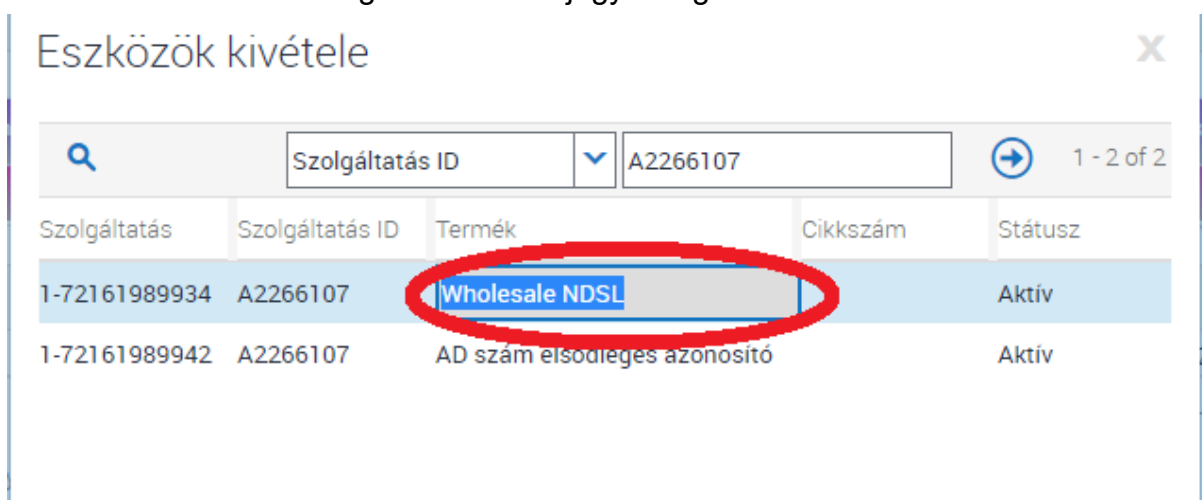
Eszközök kivétele

X

Szolgáltatás ID

A2266107

1 - 2 of 2

| Szolgáltatás | Szolgáltatás ID | Termék | Cikkszám | Státusz |
|---|---|---|---|---|
| 1-72161989934 | A2266107 | Wholesale NDSL | | Aktív |
| 1-72161989942 | A2266107 | AD szám elsődleges azonosító | | Aktív |